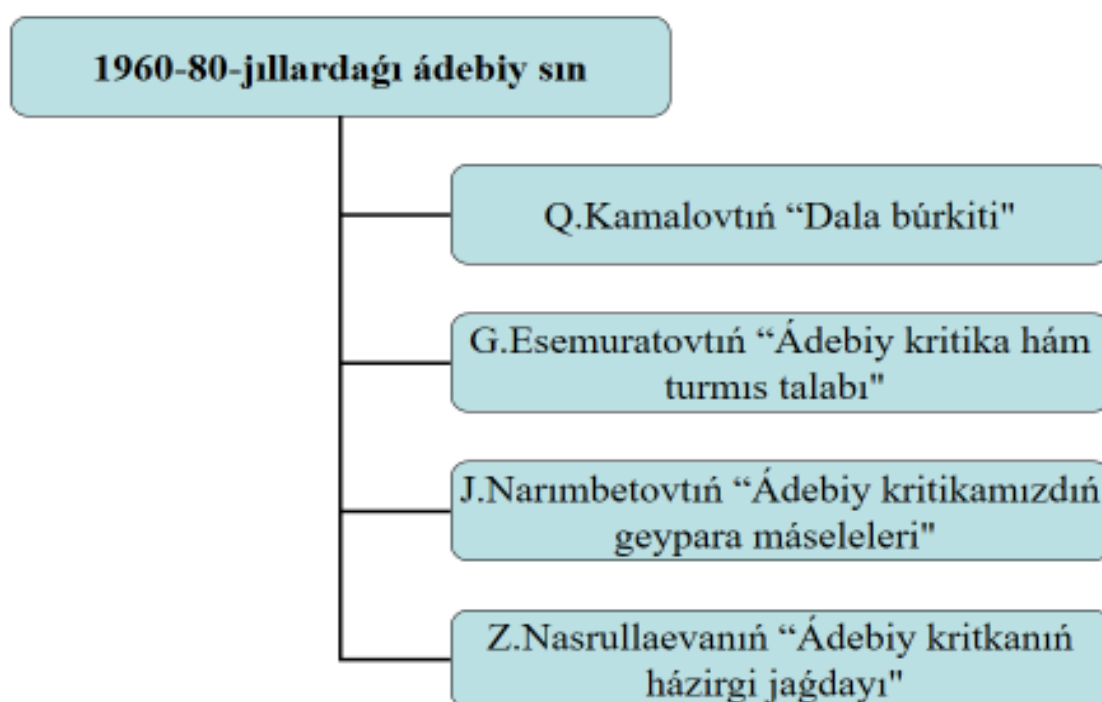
1960-80-jıllardaǵı ádebiy sın

Q.Kamalovtıń “Dala búrkiti"

G.Esemuratovtıń “Ádebiy kritika hám turmıs talabı"

J.Narımbetovtıń “Ádebiy kritikamızdıń geypara máseleleri"

Z.Nasrullaevanıń “Ádebiy kritkanıń házirgi jaǵdayı"